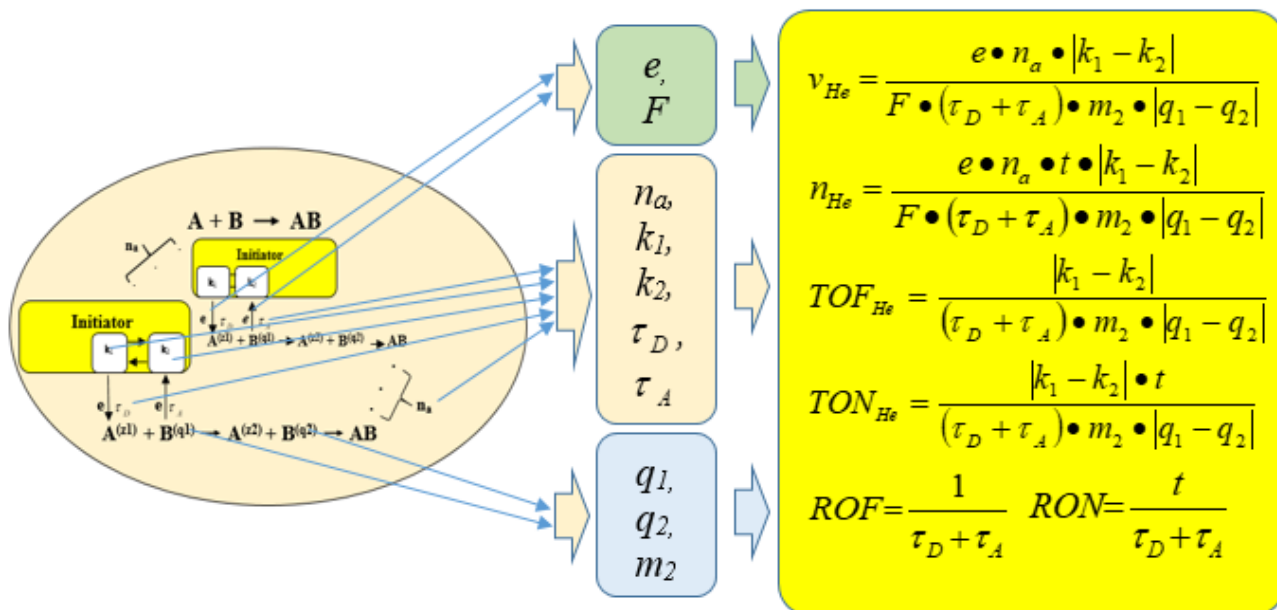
$A + B \rightarrow AB$

$n_a$

Initiator

$k_1$ $k_2$

Initiator

$k_1$ $k_2$

$e$ $\tau_D$ $e$ $\tau_A$

$A^{(z1)} + B^{(q1)} \rightarrow A^{(z2)} + B^{(q2)} \rightarrow AB$

$e$ $\tau_D$ $e$ $\tau_A$

$A^{(z1)} + B^{(q1)} \rightarrow A^{(z2)} + B^{(q2)} \rightarrow AB$

$n_a$

$e,$
$F$

$n_a,$
$k_1,$
$k_2,$
$\tau_D,$
$\tau_A$

$q_1,$
$q_2,$
$m_2$

$v_{He} = \frac{e \bullet n_a \bullet |k_1 - k_2|}{F \bullet (\tau_D + \tau_A) \bullet m_2 \bullet |q_1 - q_2|}$

$n_{He} = \frac{e \bullet n_a \bullet t \bullet |k_1 - k_2|}{F \bullet (\tau_D + \tau_A) \bullet m_2 \bullet |q_1 - q_2|}$

$TOF_{He} = \frac{|k_1 - k_2|}{(\tau_D + \tau_A) \bullet m_2 \bullet |q_1 - q_2|}$

$TON_{He} = \frac{|k_1 - k_2| \bullet t}{(\tau_D + \tau_A) \bullet m_2 \bullet |q_1 - q_2|}$

$ROF = \frac{1}{\tau_D + \tau_A}$ $RON = \frac{t}{\tau_D + \tau_A}$